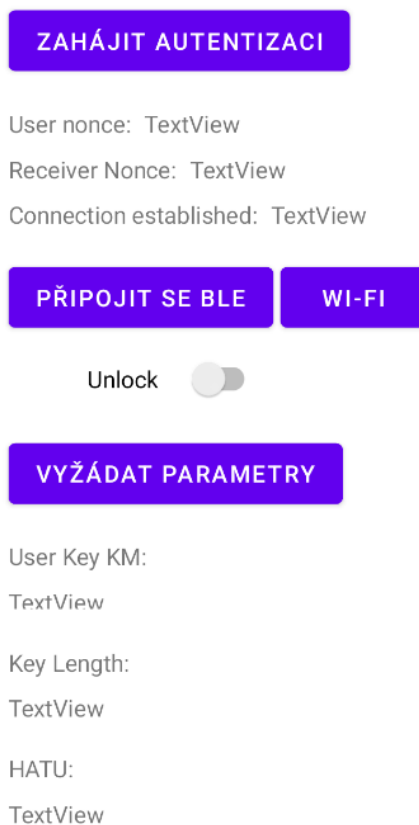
ZAHÁJIT AUTENTIZACI

User nonce: TextView

Receiver Nonce: TextView

Connection established: TextView

PŘIPOJIT SE BLE

WI-FI

Unlock

VYŽÁDAT PARAMETRY

User Key KM:

TextView

Key Length:

TextView

HATU:

TextView